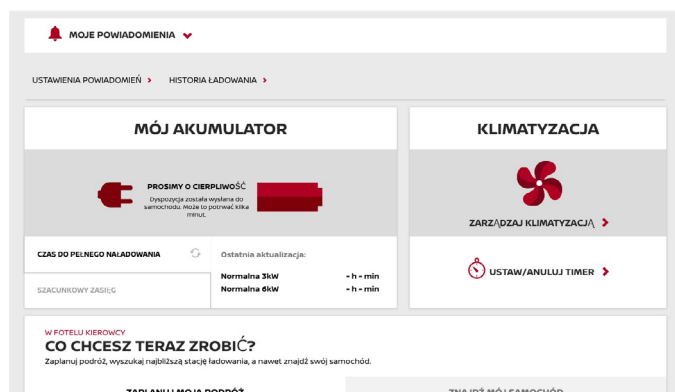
MOJE POWIADOMIENIA

USTAWIENIA POWIADOMIEŃ ›   HISTORIA ŁADOWANIA ›

MÓJ AKUMULATOR

PROSIMY O CIERPLIWOŚĆ
Dyspozycja została wysłana do samochodu. Może to potrwać kilka minut.

CZAS DO PEŁNEGO NAŁADOWANIA

SZACUNKOWY ZASIĘG

Ostatnia aktualizacja:

Normalna 3kW - h - min
Normalna 6kW - h - min

KLIMATYZACJA

ZARZĄDZAJ KLIMATYZACJĄ ›

USTAW/ANULUJ TIMER ›

W FOTELU KIEROWCY
CO CHCESZ TERAZ ZROBIĆ?
Zaplanuj podróż, wyszukaj najbliższą stację ładowania, a nawet znajdź swój samochód.

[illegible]